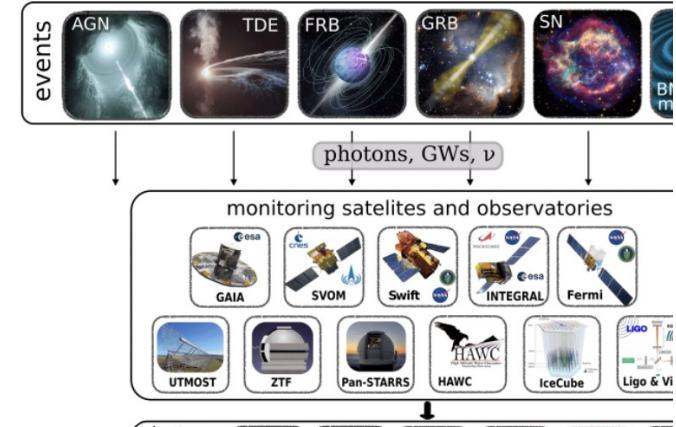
events

AGN

TDE

FRB

GRB

SN

BN
m

photons, GWs, $\nu$

monitoring satelites and observatories

esa

GAIA

cnes

SVOM

Swift

esa

INTEGRAL

Fermi

UTMOST

ZTF

Pan-STARRS

HAWC

HAWC

IceCube

LIGO

Ligo & Vi